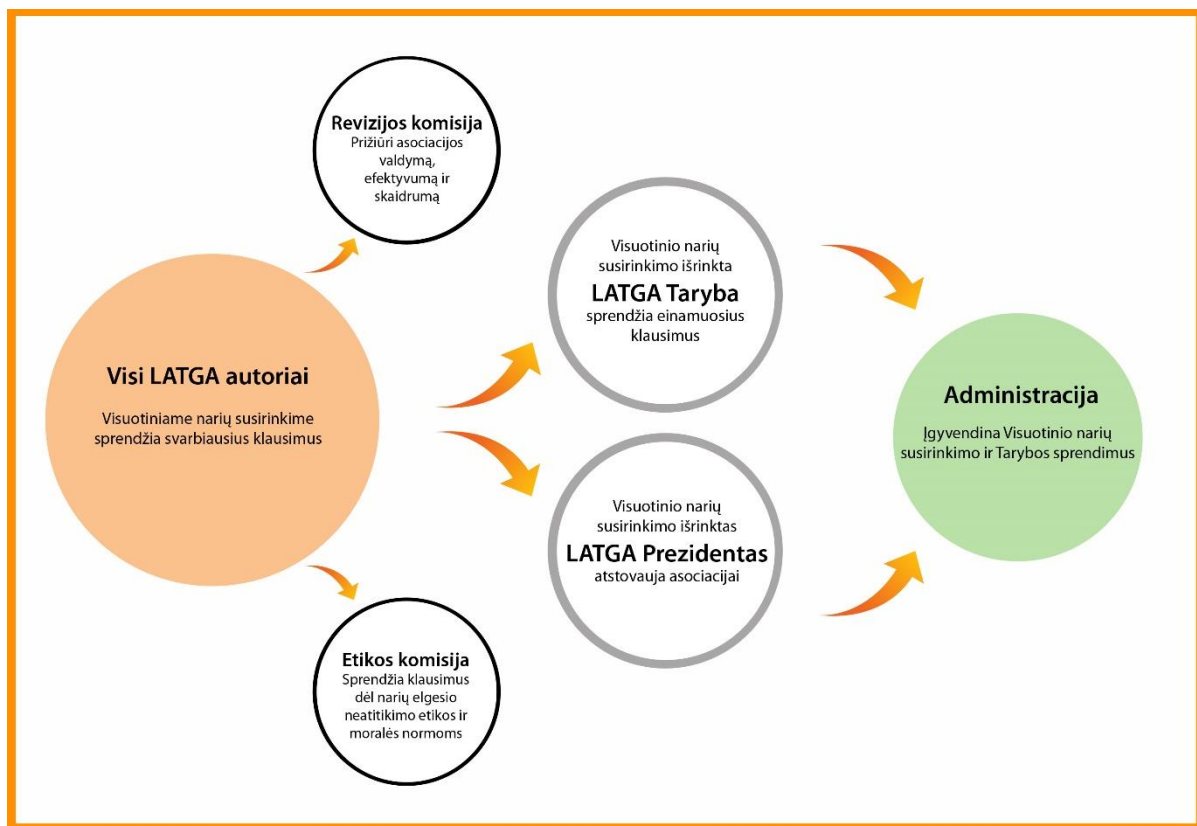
Revizijos komisija
Prižiūri asociacijos valdymą, efektyvumą ir skaidrumą

Visi LATGA autoriai

Visuotiniame narių susirinkime sprendžia svarbiausius klausimus

Visuotinio narių susirinkimo išrinkta
LATGA Taryba
sprendžia einamuosius klausimus

Visuotinio narių susirinkimo išrinktas
LATGA Prezidentas
atstovauja asociacijai

Administracija

Įgyvendina Visuotinio narių susirinkimo ir Tarybos sprendimus

Etikos komisija
Sprendžia klausimus dėl narių elgesio neatitikimo etikos ir moralės normoms